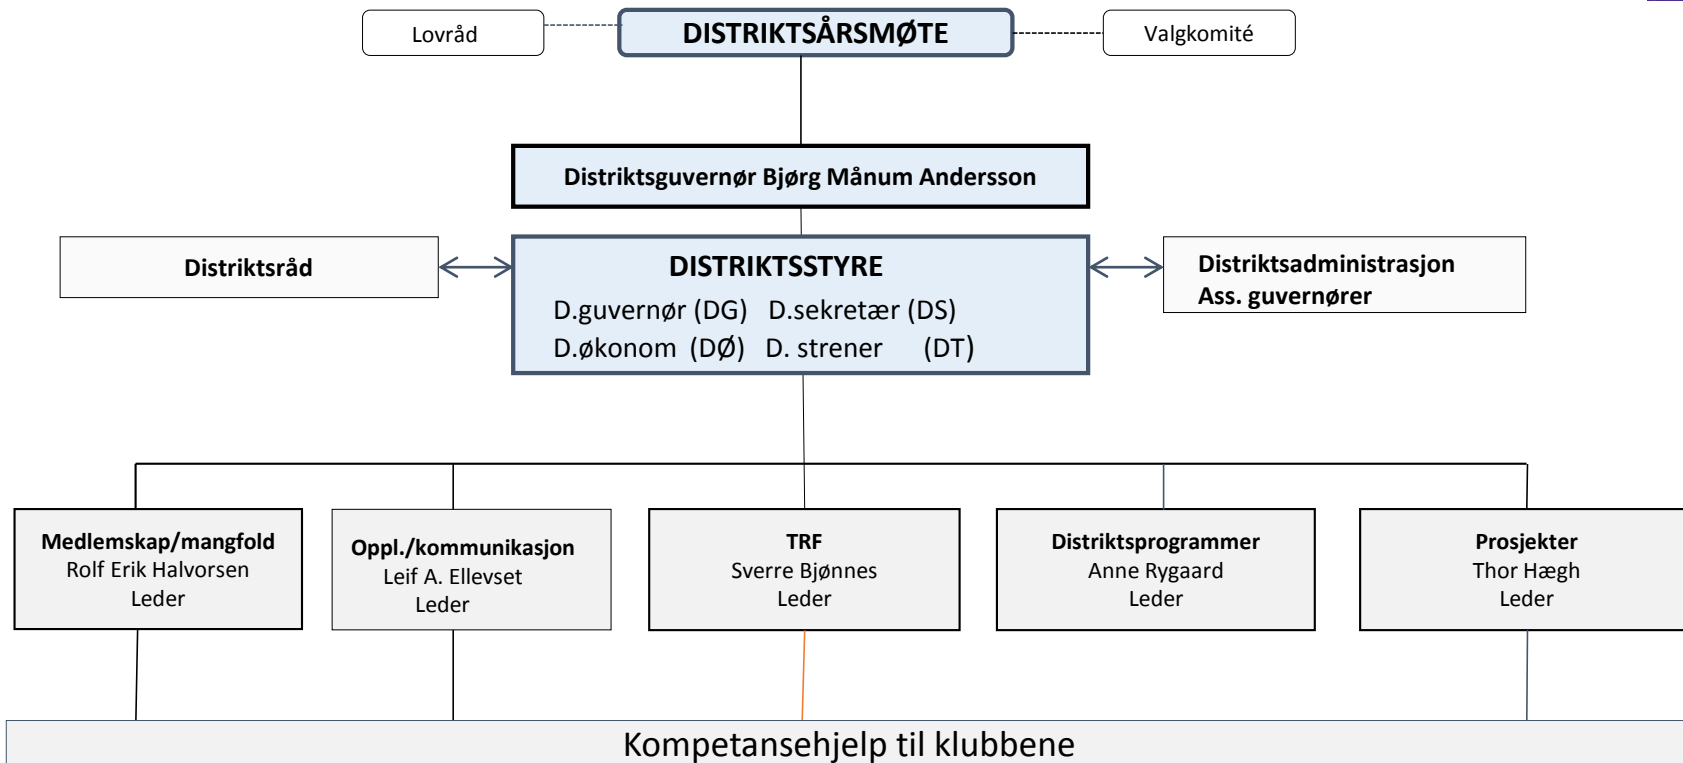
Lovråd

DISTRIKTSÅRSMØTE

Valgkomité

Distriktsguvernør Bjørg Månum Andersson

Distriktsråd

DISTRIKTSSTYRE
D.guvernør (DG) D.sekretær (DS)
D.økonom (DØ) D. strener (DT)

Distriktsadministrasjon
Ass. guvernører

Medlemskap/mangfold
Rolf Erik Halvorsen
Leder

Oppl./kommunikasjon
Leif A. Ellevset
Leder

TRF
Sverre Bjønnes
Leder

Distriktsprogrammer
Anne Rygaard
Leder

Prosjekter
Thor Hægh
Leder

Kompetansehjelp til klubbene